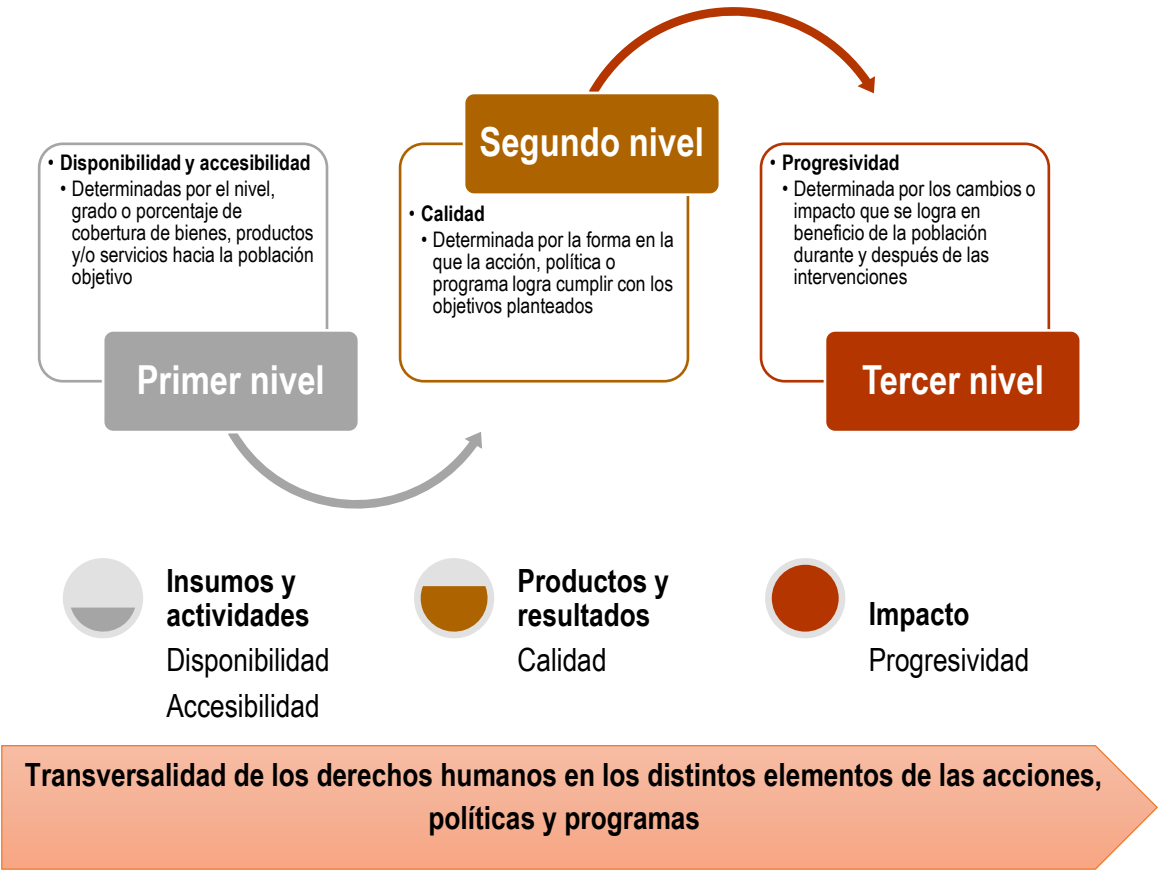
• Disponibilidad y accesibilidad
• Determinadas por el nivel, grado o porcentaje de cobertura de bienes, productos y/o servicios hacia la población objetivo

Primer nivel

Segundo nivel

• Calidad
• Determinada por la forma en la que la acción, política o programa logra cumplir con los objetivos planteados

• Progresividad
• Determinada por los cambios o impacto que se logra en beneficio de la población durante y después de las intervenciones

Tercer nivel

Insumos y actividades
Disponibilidad
Accesibilidad

Productos y resultados
Calidad

Impacto
Progresividad

Transversalidad de los derechos humanos en los distintos elementos de las acciones, políticas y programas